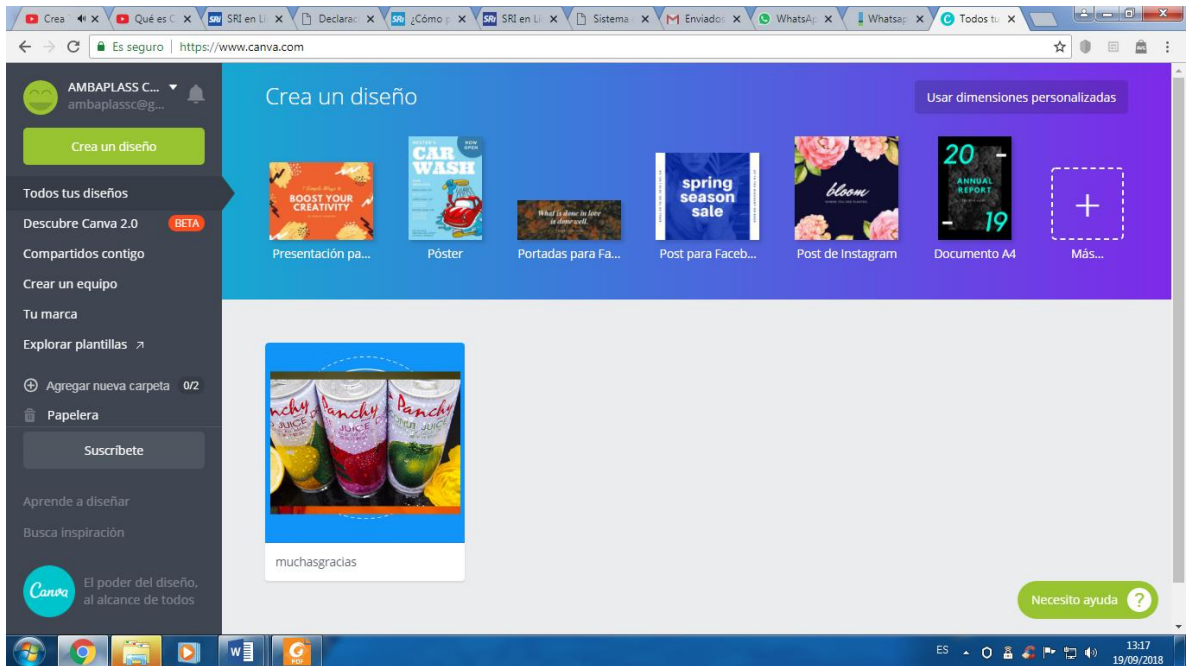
Crea | Qué es C | SRI en Lí | Declarac | ¿Cómo p | SRI en Lí | Sistema | Enviado | WhatsAp | Whatsap | Todos tu

Es seguro | https://www.canva.com

AMBAPLASS C...
ambaplassc@g...

Crea un diseño

Todos tus diseños
Descubre Canva 2.0 BETA
Compartidos contigo
Crear un equipo
Tu marca
Explorar plantillas
Agregar nueva carpeta 0/2
Papelera

Suscríbete

Aprende a diseñar
Busca inspiración

Canva
El poder del diseño, al alcance de todos

Crea un diseño

Usar dimensiones personalizadas

BOOST YOUR CREATIVITY
Presentación pa...

CAR WASH
NOW OPEN
Póster

What is done in love is done well.
Portadas para Fa...

spring season sale
Post para Faceb...

bloom
Post de Instagram

20 ANNUAL REPORT 19
Documento A4

Más...

Panchy
JUICE

muchasgracias

Necesito ayuda ?

ES
13:17
19/09/2018